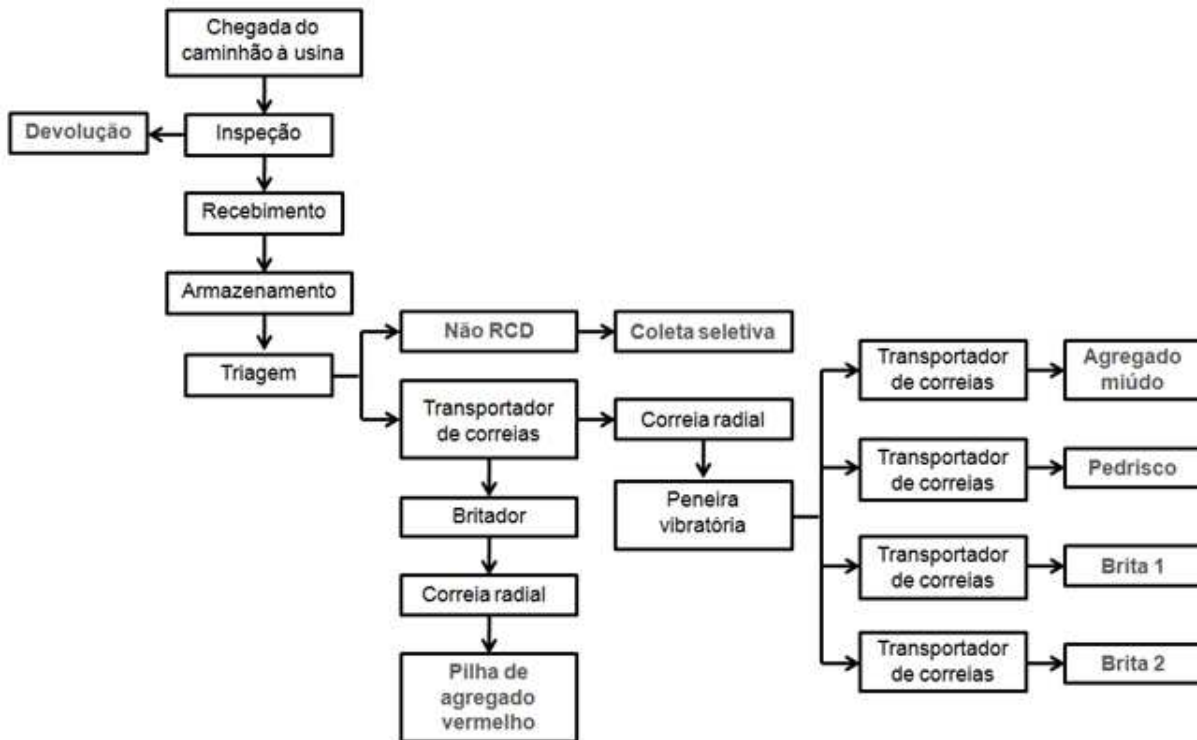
Chegada do caminhão à usina

Inspeção

Devolução

Recebimento

Armazenamento

Triagem

Não RCD

Coleta seletiva

Transportador de correias

Correia radial

Britador

Correia radial

Pilha de agregado vermelho

Peneira vibratória

Transportador de correias

Agregado miúdo

Transportador de correias

Pedrisco

Transportador de correias

Brita 1

Transportador de correias

Brita 2